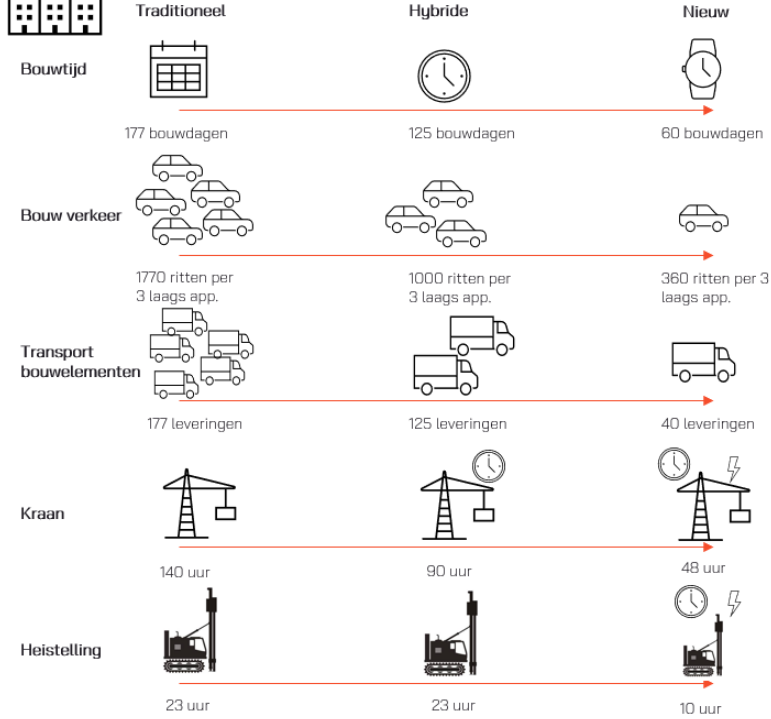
Traditioneel

Hybride

Nieuw

Bouwtijd

177 bouwdagen

125 bouwdagen

60 bouwdagen

Bouw verkeer

1770 ritten per 3 laags app.

1000 ritten per 3 laags app.

360 ritten per 3 laags app.

Transport bouwelementen

177 leveringen

125 leveringen

40 leveringen

Kraan

140 uur

90 uur

48 uur

Heistelling

23 uur

23 uur

10 uur